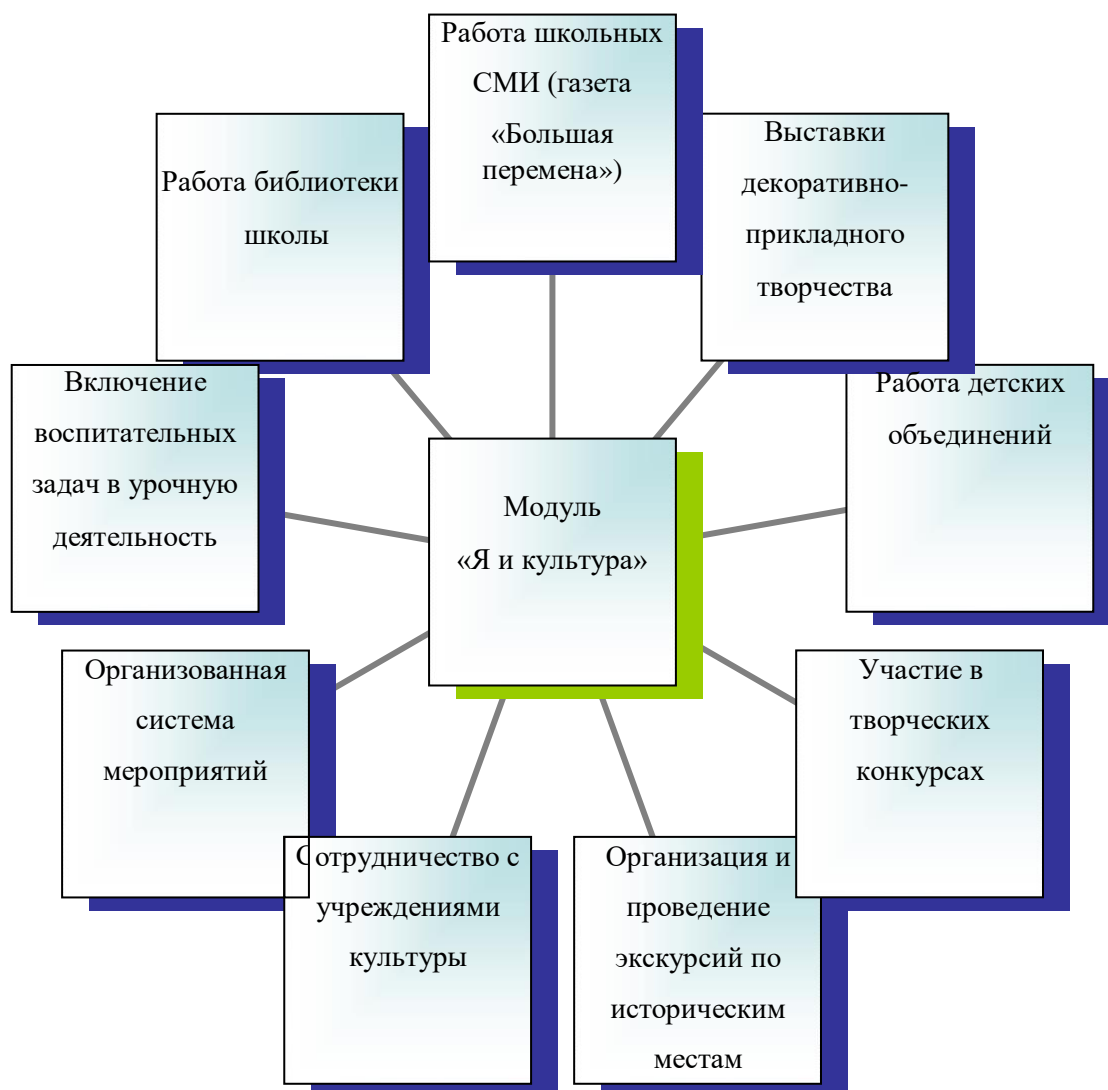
Работа школьных СМИ (газета «Большая перемена»)

Работа библиотеки школы

Выставки декоративно-прикладного творчества

Включение воспитательных задач в урочную деятельность

Модуль «Я и культура»

Работа детских объединений

Организованная система мероприятий

Участие в творческих конкурсах

Сотрудничество с учреждениями культуры

Организация и проведение экскурсий по историческим местам